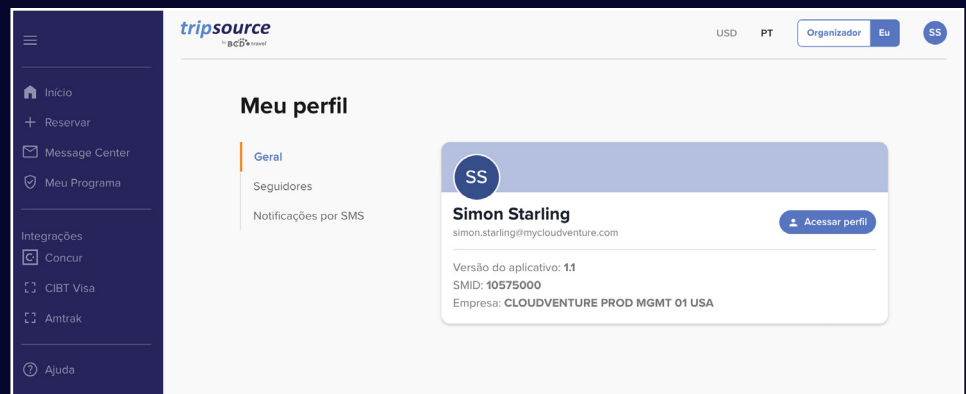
tripsource by BCD travel

USD PT Organizador Eu SS

Início
Reservar
Message Center
Meu Programa

Integrações
Concur
CIBT Visa
Amtrak

Ajuda

Meu perfil

Geral
Seguidores
Notificações por SMS

SS

Simon Starling
simon.starling@mycloudventure.com

Acessar perfil

Versão do aplicativo: 1.1
SMID: 10575000
Empresa: CLOUDVENTURE PROD MGMT 01 USA